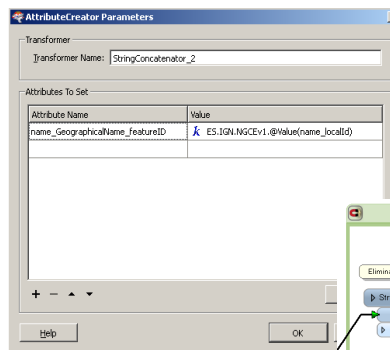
AttributeCreator Parameters

Transformer

Transformer Name: StringConcatenator_2

Attributes To Set

| Attribute Name | Value |
|---|---|
| name_GeographicalName_featureID | ES.IGN.NGCEv1.@Value(name_localId) |
| | |

+ − ▲ ▼

Help

OK

Elimina

Str